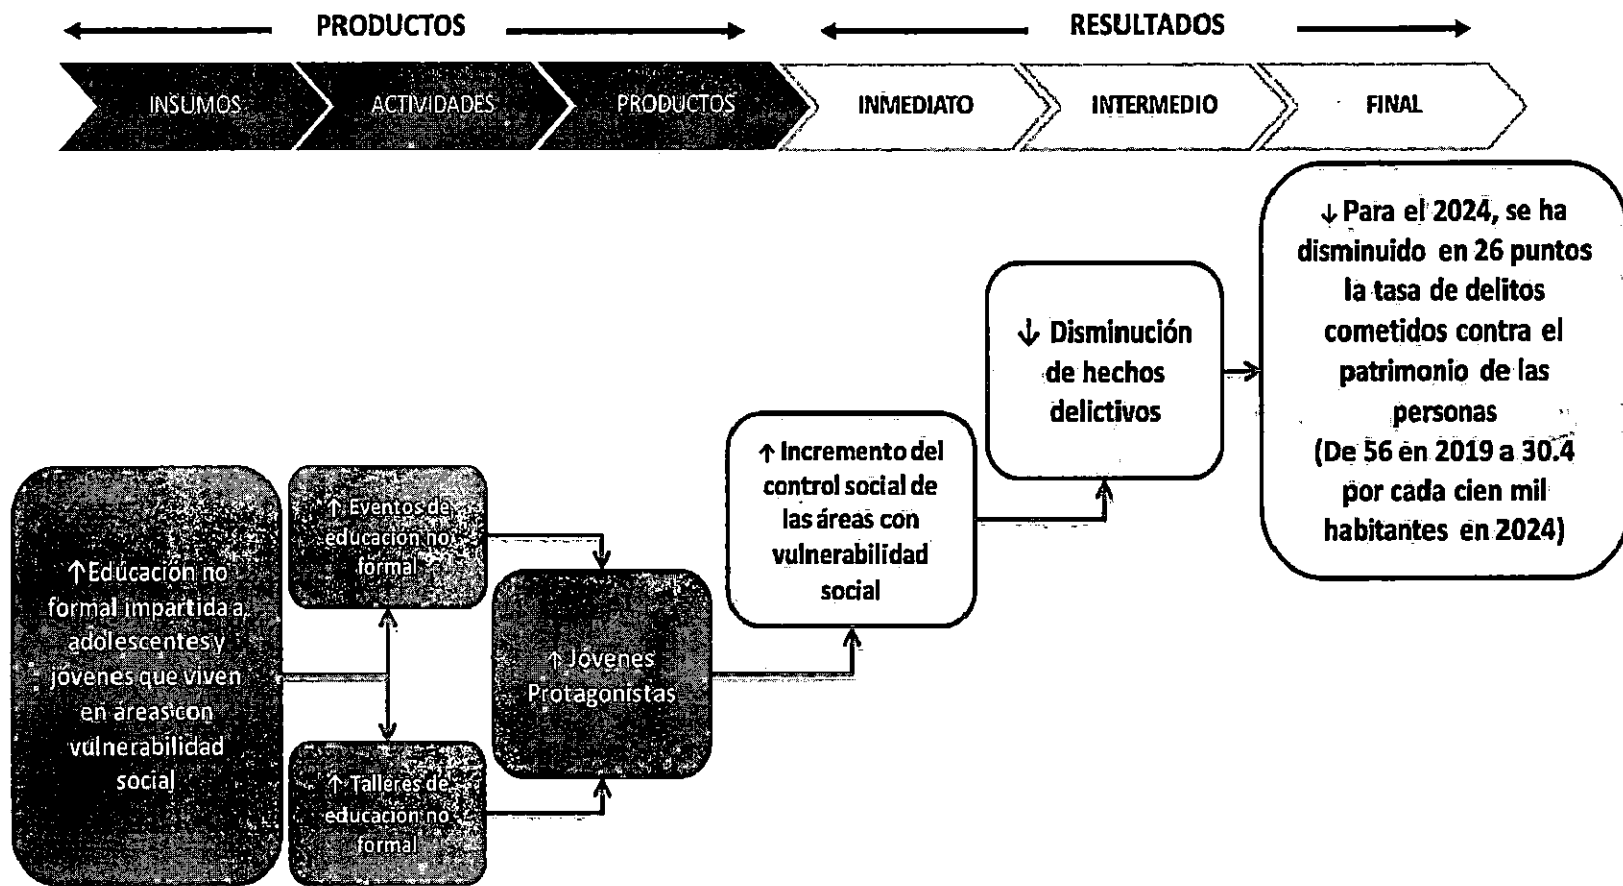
PRODUCTOS

RESULTADOS

INSUMOS

ACTIVIDADES

PRODUCTOS

INMEDIATO

INTERMEDIO

FINAL

↓ Para el 2024, se ha disminuido en 26 puntos la tasa de delitos cometidos contra el patrimonio de las personas (De 56 en 2019 a 30.4 por cada cien mil habitantes en 2024)

↓ Disminución de hechos delictivos

↑ Incremento del control social de las áreas con vulnerabilidad social

↑ Educación no formal impartida a adolescentes y jóvenes que viven en áreas con vulnerabilidad social

↑ Eventos de educación no formal

↑ Jóvenes Protagonistas

↑ Talleres de educación no formal